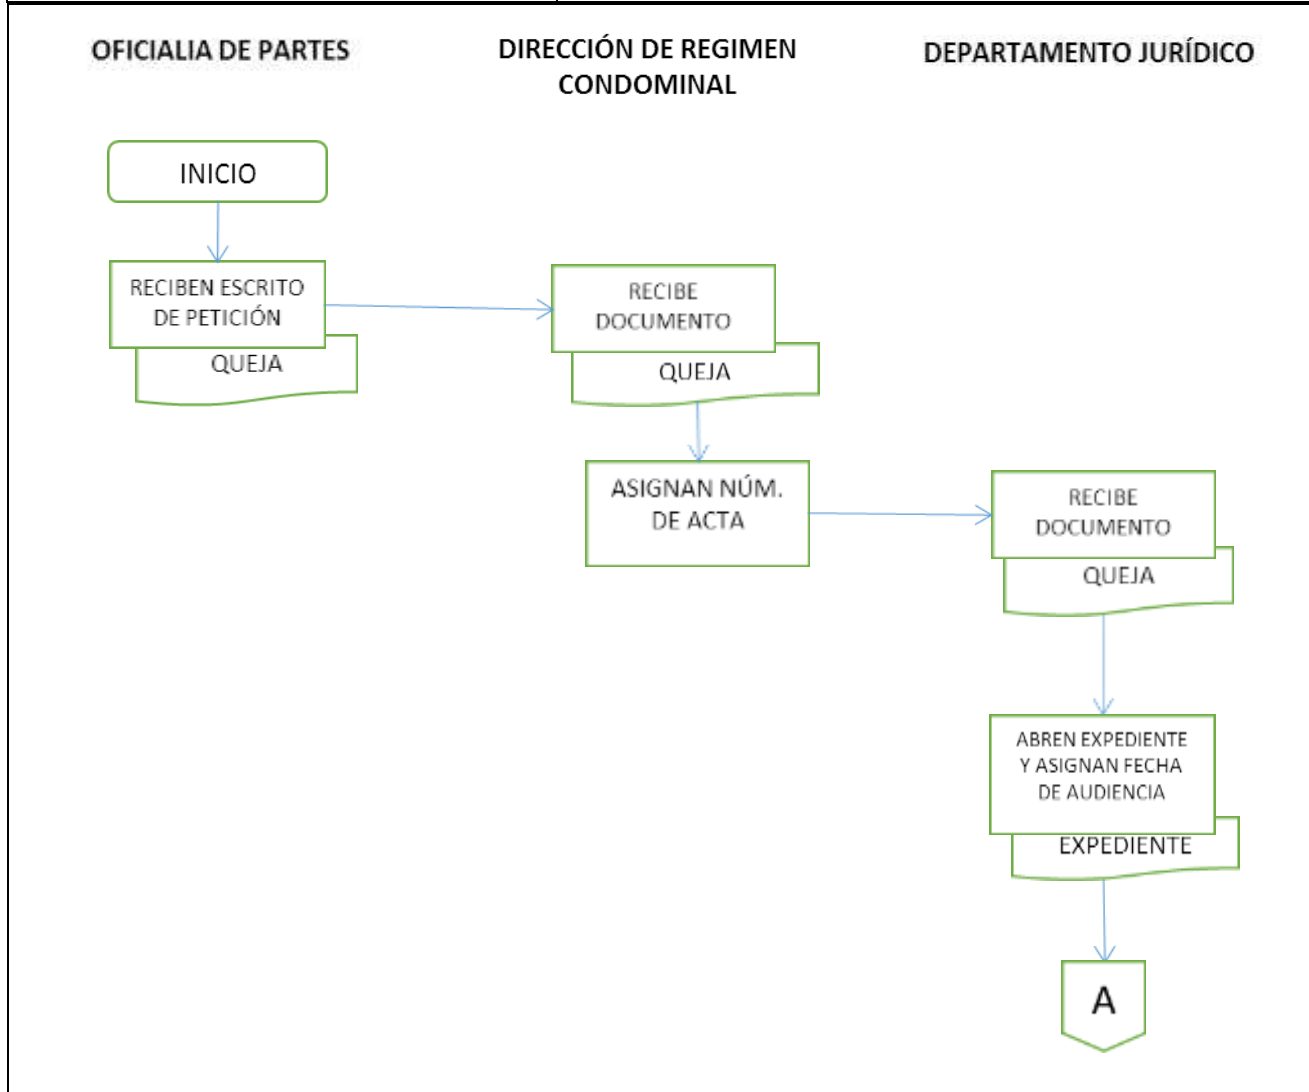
OFICIALIA DE PARTES

DIRECCIÓN DE REGIMEN CONDOMINAL

DEPARTAMENTO JURÍDICO

INICIO

RECIBEN ESCRITO DE PETICIÓN

QUEJA

RECIBE DOCUMENTO

QUEJA

ASIGNAN NÚM. DE ACTA

RECIBE DOCUMENTO

QUEJA

ABREN EXPEDIENTE Y ASIGNAN FECHA DE AUDIENCIA

EXPEDIENTE

A